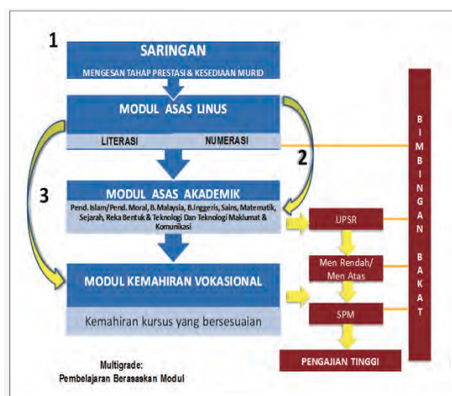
1

SARINGAN

MENGESAN TAHAP PRESTASI & KESEDIAAN MURID

MODUL ASAS LINUS

LITERASI

NUMERASI

2

3

MODUL ASAS AKADEMIK

Pend. Islam/Pend. Moral, B.Malaysia, B.Inggeris, Sains, Matematik, Sejarah, Reka Bentuk & Teknologi Dan Teknologi Maklumat & Komunikasi

UPSR

Men Rendah/ Men Atas

MODUL KEMAHIRAN VOKASIONAL

Kemahiran kursus yang bersesuaian

SPM

PENGAJIAN TINGGI

B I M B I N G A N B A K A T

Multigrade:
Pembelajaran Berasaskan Modul